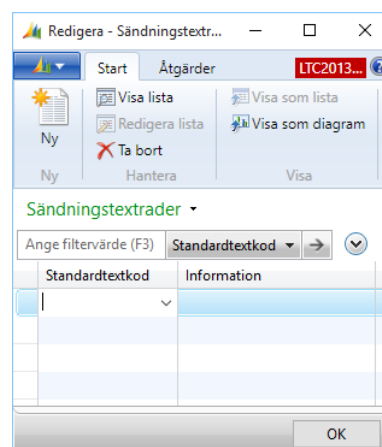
Redigera - Sändningstextr...

Start
Åtgärder
LTC2013...

Ny
Visa lista
Redigera lista
Ta bort
Visa som lista
Visa som diagram

Ny
Hantera
Visa

Sändningstextrader ▾

Ange filtervärde (F3)
Standardtextkod ▾

| Standardtextkod | Information |
|---|---|
| | |
| | |
| | |
| | |
| | |

OK